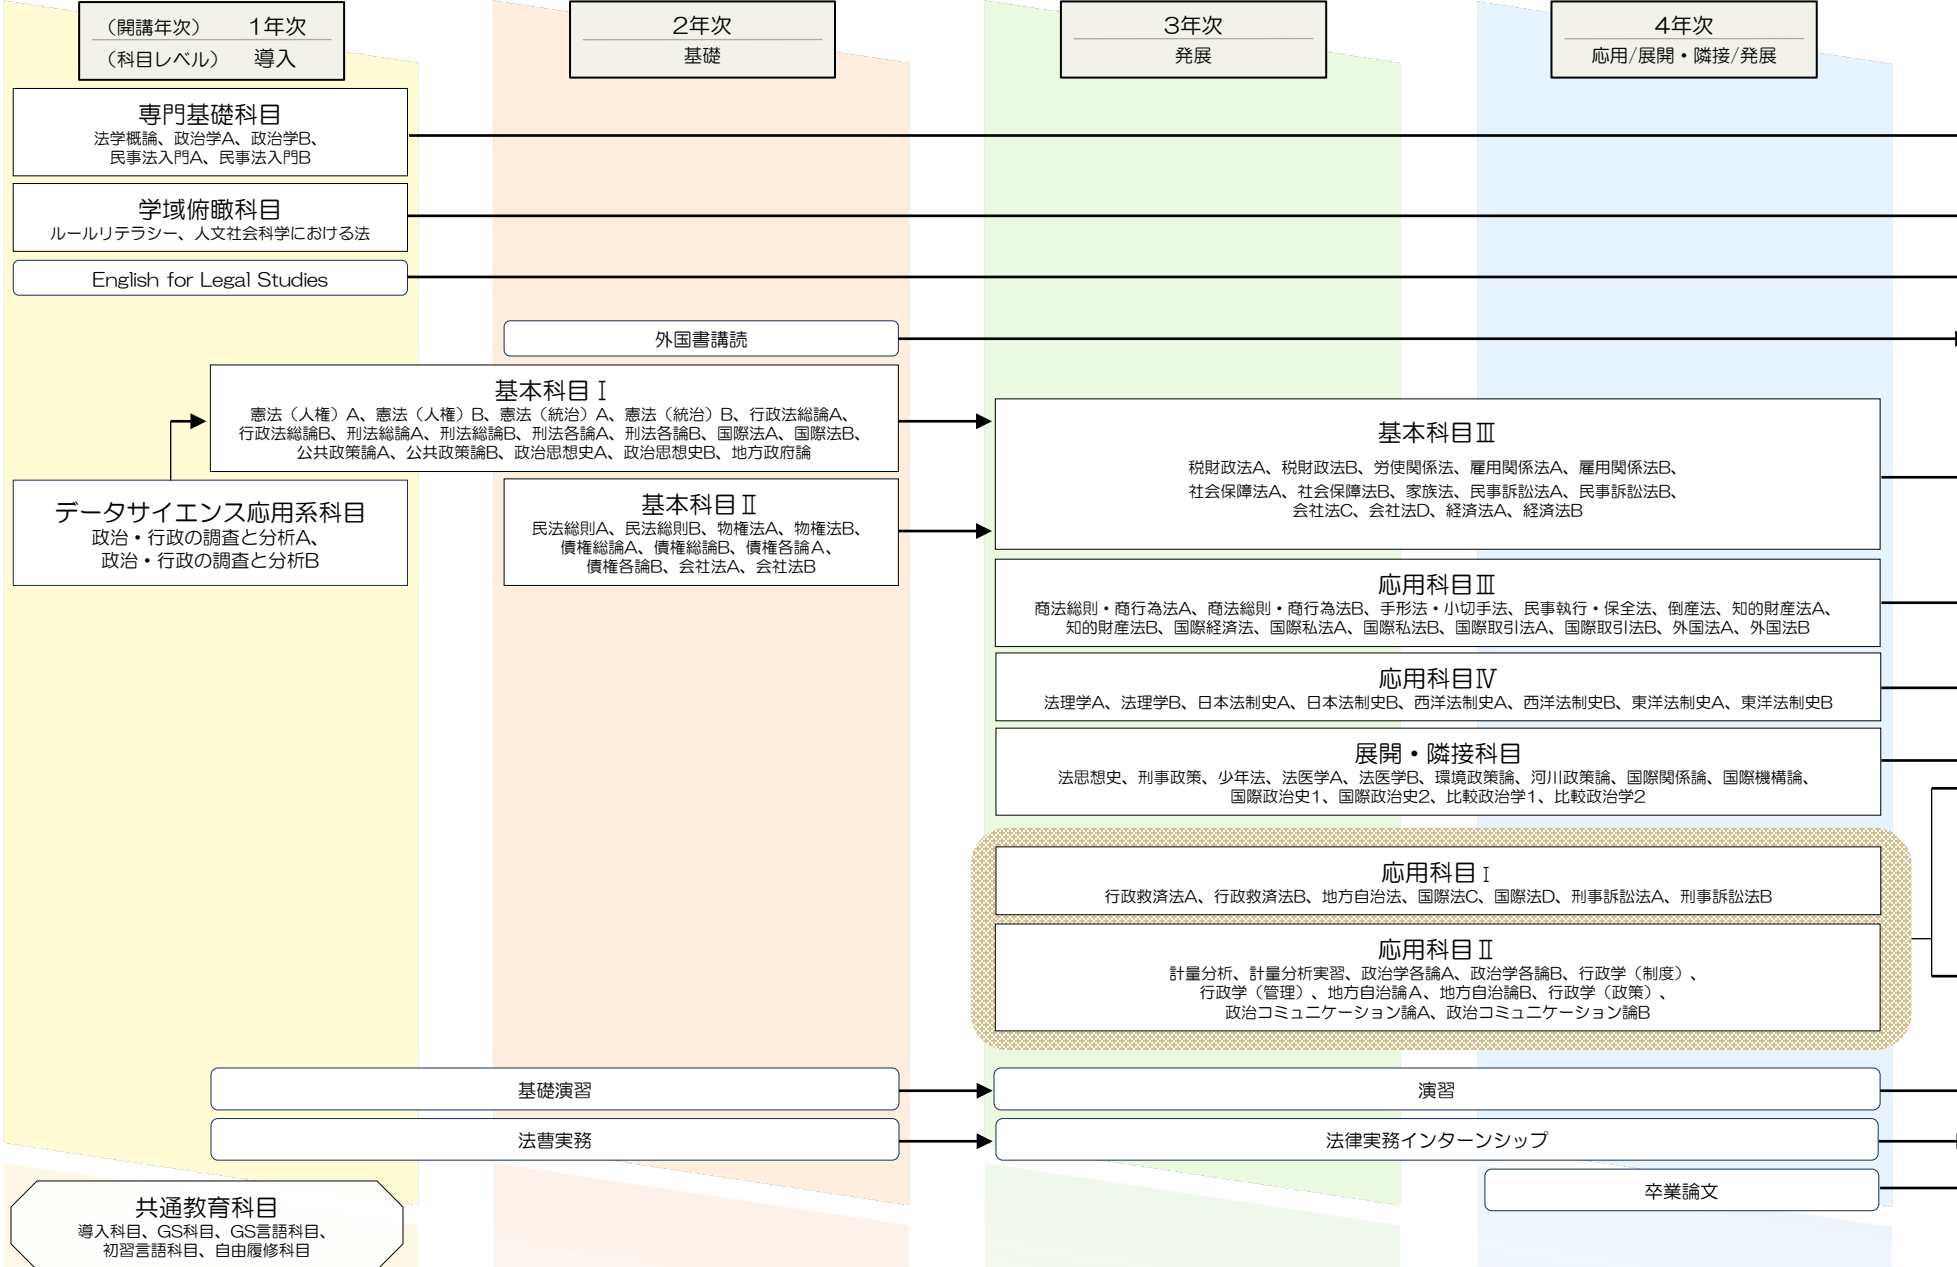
（開講年次）　1年次
（科目レベル）　導入

2年次
基礎

3年次
発展

4年次
応用/展開・隣接/発展

専門基礎科目
法学概論、政治学A、政治学B、民事法入門A、民事法入門B

学域俯瞰科目
ルールリテラシー、人文社会科学における法

English for Legal Studies

外国書講読

基本科目Ⅰ
憲法（人権）A、憲法（人権）B、憲法（統治）A、憲法（統治）B、行政法総論A、行政法総論B、刑法総論A、刑法総論B、刑法各論A、刑法各論B、国際法A、国際法B、公共政策論A、公共政策論B、政治思想史A、政治思想史B、地方政府論

データサイエンス応用系科目
政治・行政の調査と分析A、政治・行政の調査と分析B

基本科目Ⅱ
民法総則A、民法総則B、物権法A、物権法B、債権総論A、債権総論B、債権各論A、債権各論B、会社法A、会社法B

基本科目Ⅲ
税財政法A、税財政法B、労使関係法、雇用関係法A、雇用関係法B、社会保障法A、社会保障法B、家族法、民事訴訟法A、民事訴訟法B、会社法C、会社法D、経済法A、経済法B

応用科目Ⅲ
商法総則・商行為法A、商法総則・商行為法B、手形法・小切手法、民事執行・保全法、倒産法、知的財産法A、知的財産法B、国際経済法、国際私法A、国際私法B、国際取引法A、国際取引法B、外国法A、外国法B

応用科目Ⅳ
法理学A、法理学B、日本法制史A、日本法制史B、西洋法制史A、西洋法制史B、東洋法制史A、東洋法制史B

展開・隣接科目
法思想史、刑事政策、少年法、法医学A、法医学B、環境政策論、河川政策論、国際関係論、国際機構論、国際政治史1、国際政治史2、比較政治学1、比較政治学2

応用科目Ⅰ
行政救済法A、行政救済法B、地方自治法、国際法C、国際法D、刑事訴訟法A、刑事訴訟法B

応用科目Ⅱ
計量分析、計量分析実習、政治学各論A、政治学各論B、行政学（制度）、行政学（管理）、地方自治論A、地方自治論B、行政学（政策）、政治コミュニケーション論A、政治コミュニケーション論B

基礎演習

演習

法曹実務

法律実務インターンシップ

卒業論文

共通教育科目
導入科目、GS科目、GS言語科目、初習言語科目、自由履修科目